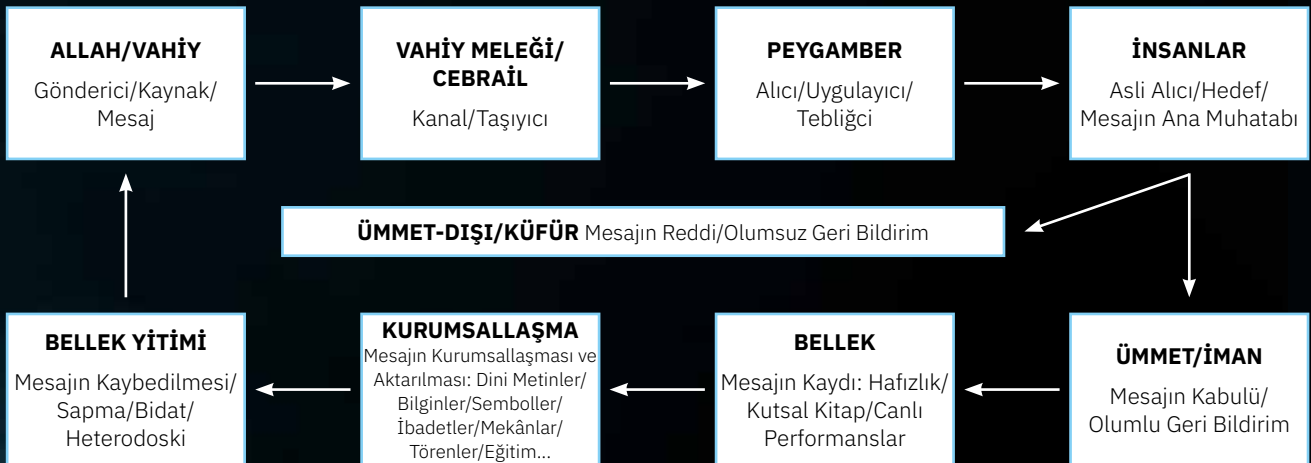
ALLAH/VAHİY
Gönderici/Kaynak/ Mesaj

VAHİY MELEĞİ/ CEBRAİL
Kanal/Taşıyıcı

PEYGAMBER
Alıcı/Uygulayıcı/ Tebliğci

İNSANLAR
Asli Alıcı/Hedef/ Mesajın Ana Muhatabı

ÜMMET-DIŞI/KÜFÜR Mesajın Reddi/Olumsuz Geri Bildirim

BELLEK YİTİMİ
Mesajın Kaybedilmesi/ Sapma/Bidat/ Heterodoski

KURUMSALLAŞMA
Mesajın Kurumsallaşması ve Aktarılması: Dini Metinler/ Bilginler/Semboller/ İbadetler/Mekânlar/ Törenler/Eğitim...

BELLEK
Mesajın Kaydı: Hafızlık/ Kutsal Kitap/Canlı Performanslar

ÜMMET/İMAN
Mesajın Kabulü/ Olumlu Geri Bildirim